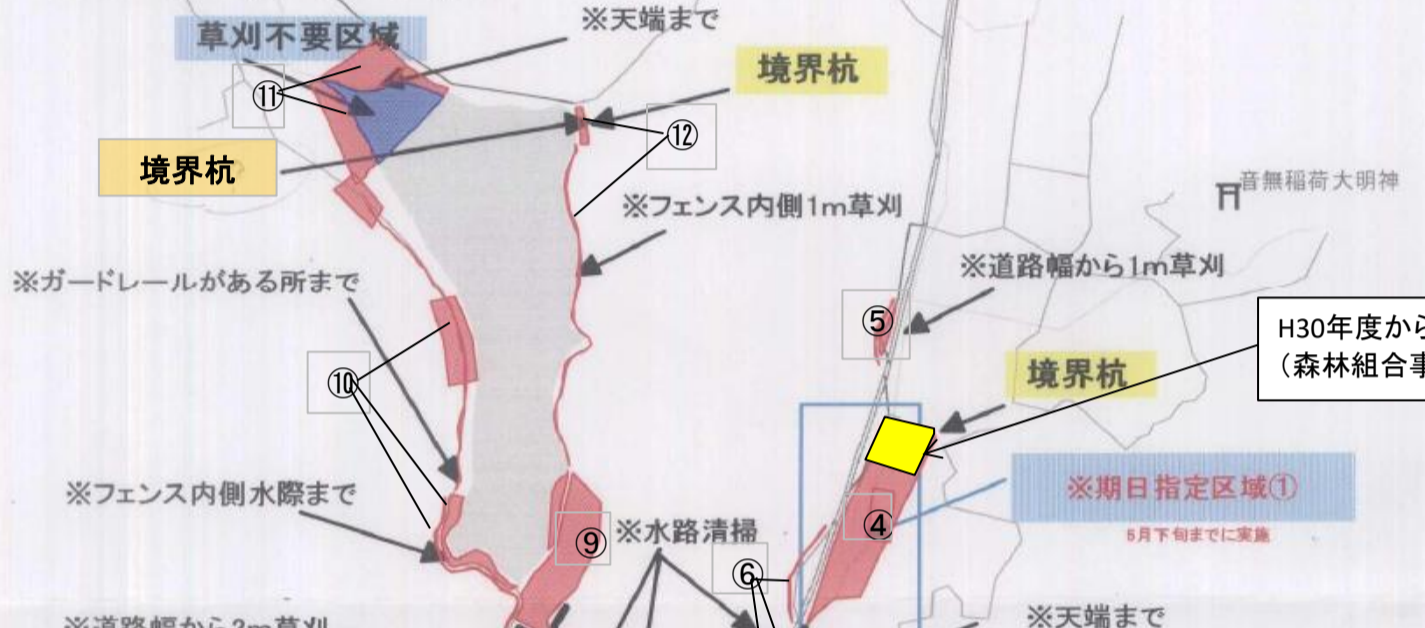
草刈不要区域

※天端まで

境界杭

⑪

⑫

境界杭

音無稲荷大明神

※フェンス内側1m草刈

※ガードレールがある所まで

※道路幅から1m草刈

⑤

H30年度から
（森林組合事

⑩

境界杭

※期日指定区域①

5月下旬までに実施

※フェンス内側水際まで

④

⑨

※水路清掃

⑥

※道路幅から2m草刈

※天端まで